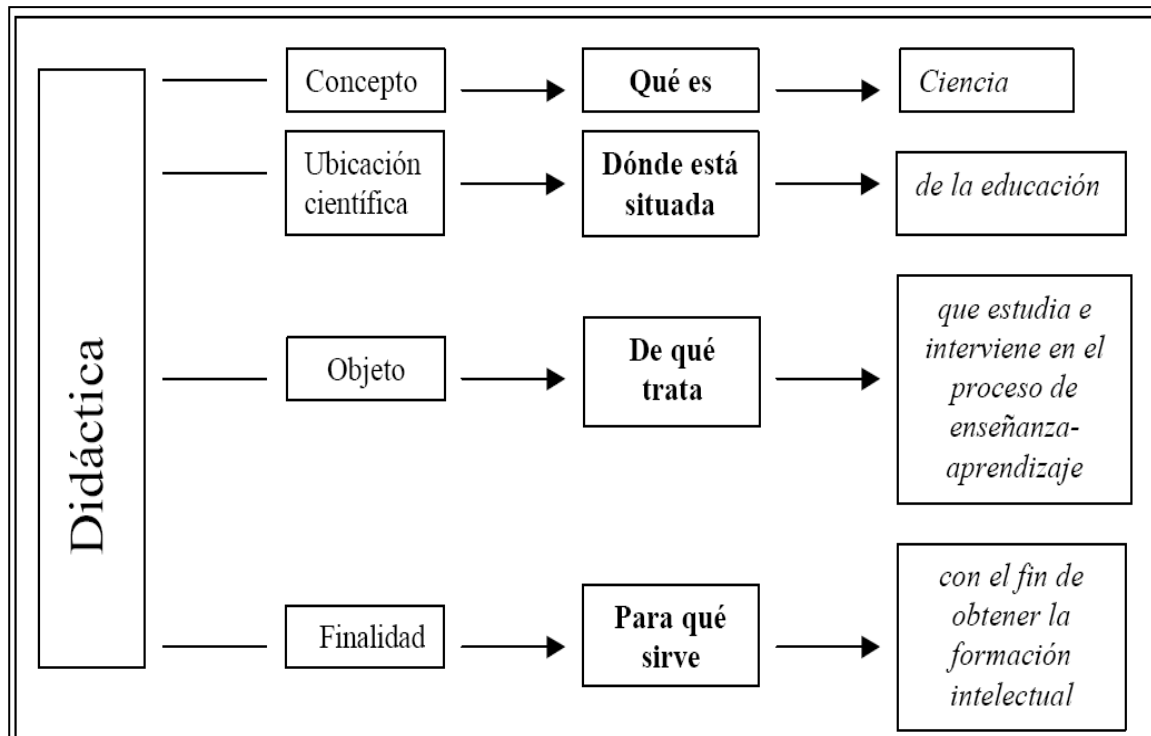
Didáctica

Concepto
Qué es
Ciencia

Ubicación científica
Dónde está situada
de la educación

Objeto
De qué trata
que estudia e interviene en el proceso de enseñanza-aprendizaje

Finalidad
Para qué sirve
con el fin de obtener la formación intelectual